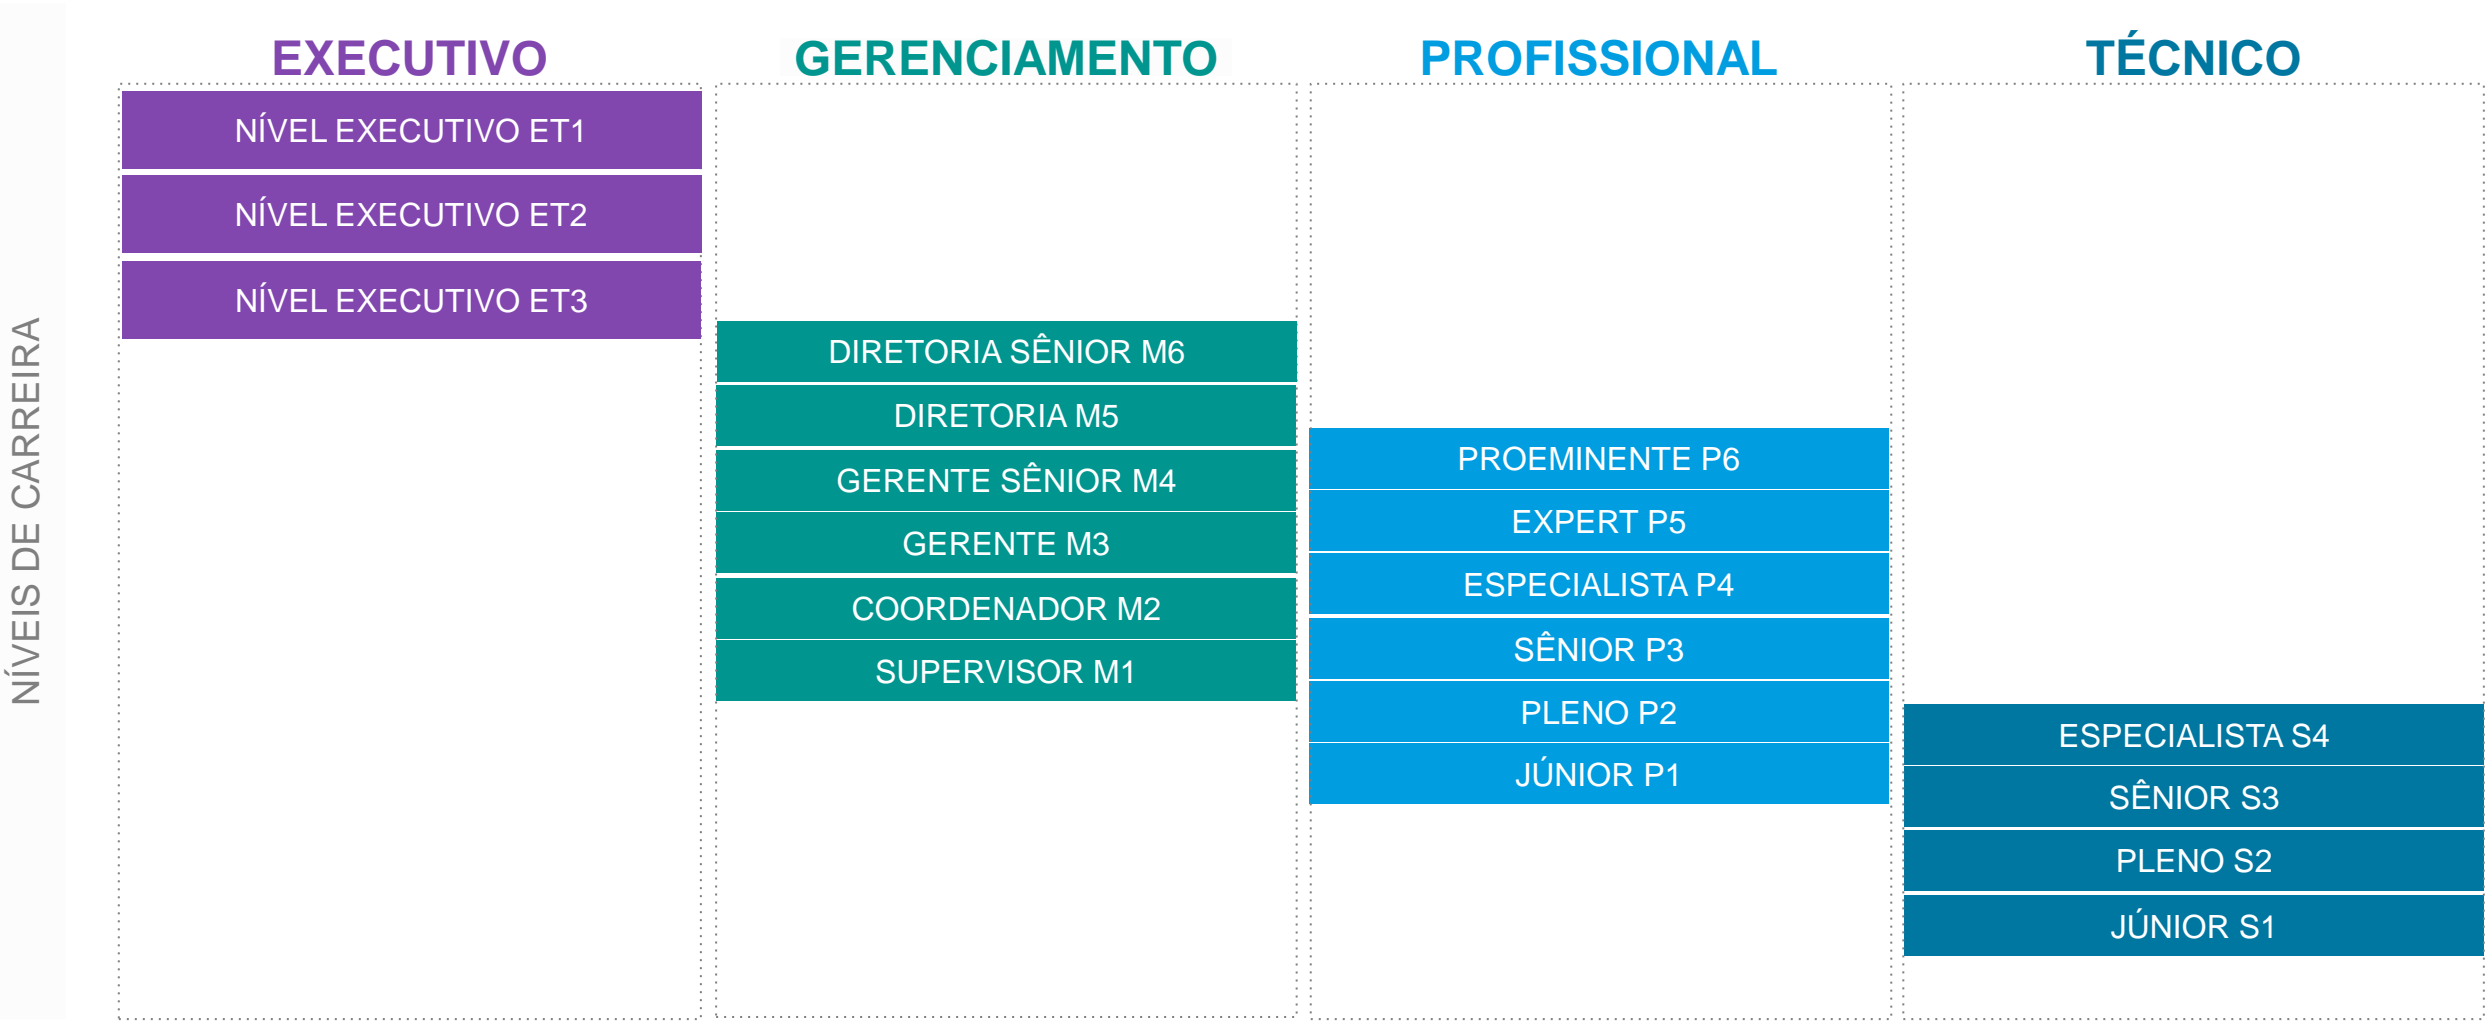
NÍVEIS DE CARREIRA

EXECUTIVO
NÍVEL EXECUTIVO ET1
NÍVEL EXECUTIVO ET2
NÍVEL EXECUTIVO ET3

GERENCIAMENTO
DIRETORIA SÊNIOR M6
DIRETORIA M5
GERENTE SÊNIOR M4
GERENTE M3
COORDENADOR M2
SUPERVISOR M1

PROFISSIONAL
PROEMINENTE P6
EXPERT P5
ESPECIALISTA P4
SÊNIOR P3
PLENO P2
JÚNIOR P1

TÉCNICO
ESPECIALISTA S4
SÊNIOR S3
PLENO S2
JÚNIOR S1